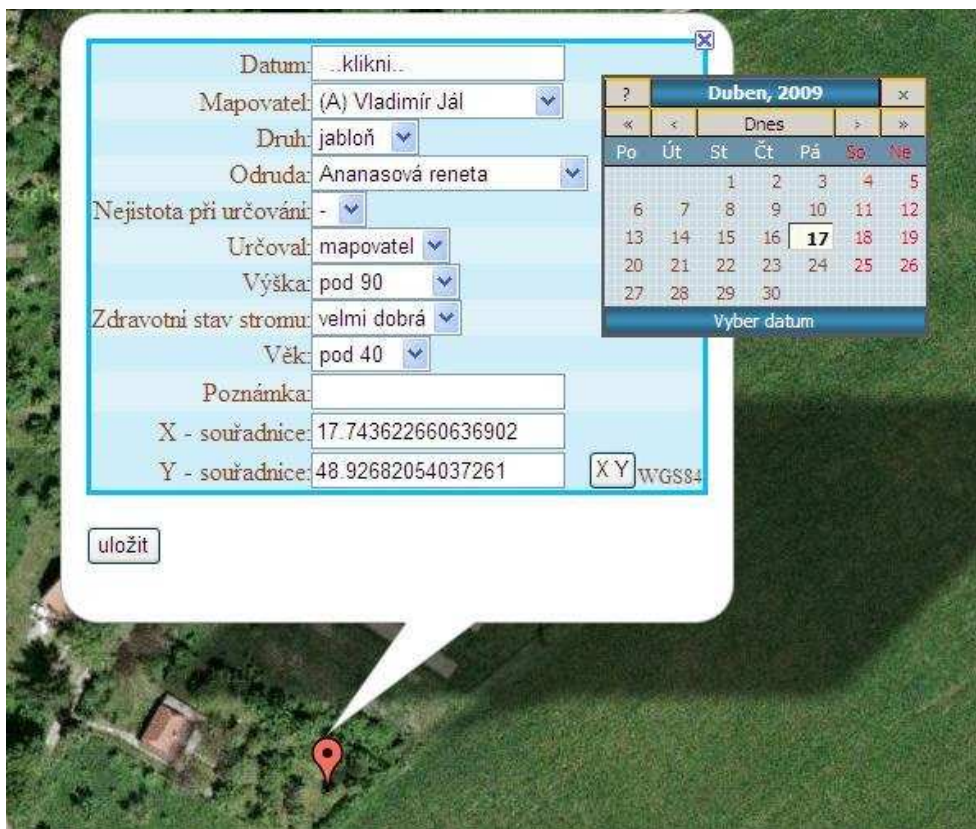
Datum: ..klikni..
Mapovatel: (A) Vladimír Jál
Druh: jabloň
Odruda: Ananasová reneta
Nejistota při určování: -
Určoval: mapovatel
Výška: pod 90
Zdravotni stav stromu: velmi dobrá
Věk: pod 40
Poznámka:
X - souřadnice: 17.743622660636902
Y - souřadnice: 48.92682054037261
X Y WGS84

uložit

| ? | Duben, 2009 | | | | | × |
|---|---|---|---|---|---|---|
| « | ‹ | Dnes | | | › | » |
| Po | Út | St | Čt | Pá | So | Ne |
| | | 1 | 2 | 3 | 4 | 5 |
| 6 | 7 | 8 | 9 | 10 | 11 | 12 |
| 13 | 14 | 15 | 16 | 17 | 18 | 19 |
| 20 | 21 | 22 | 23 | 24 | 25 | 26 |
| 27 | 28 | 29 | 30 | | | |

Vyber datum